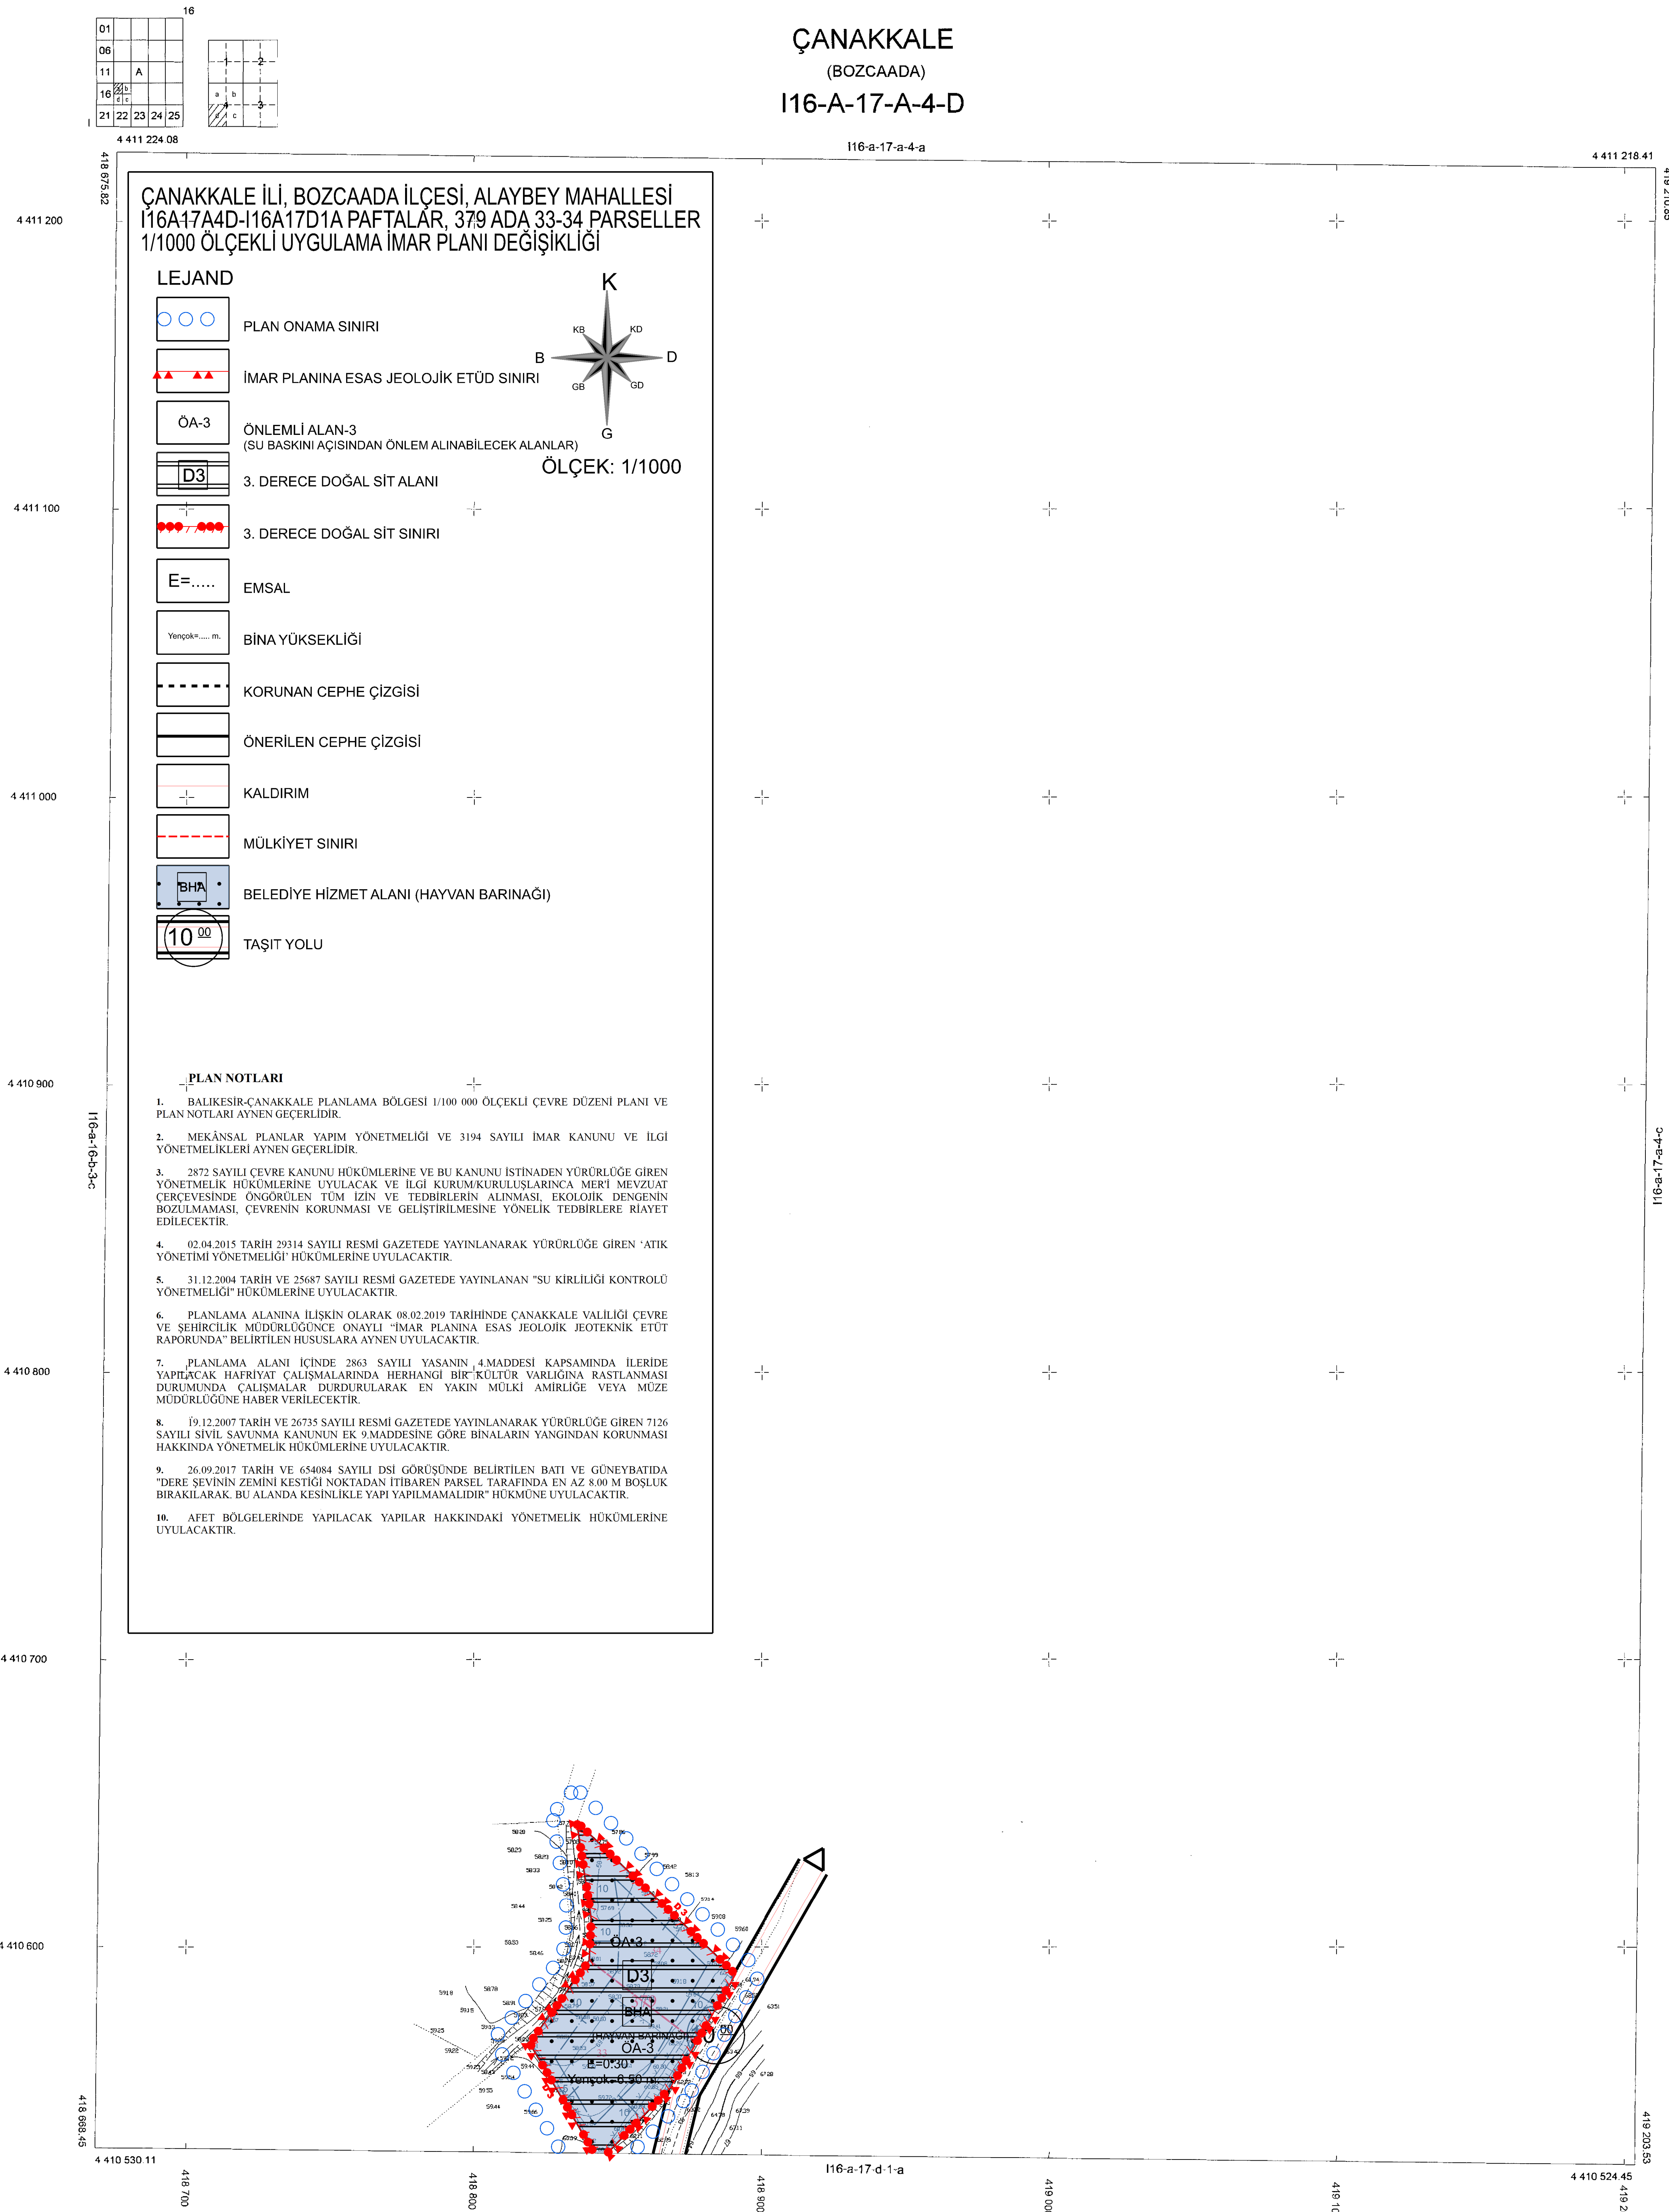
16

| 01 | | | | |
|---|---|---|---|---|
| 06 | | | | |
| 11 | | A | | |
| 16 | a b d c | | | |
| 21 | 22 | 23 | 24 | 25 |

1 2
a b
4 3
d c

ÇANAKKALE
(BOZCAADA)
I16-A-17-A-4-D

4 411 224 08
I16-a-17-a-4-a
4 411 218.41
418 675.82
4 411 200
4 411 100
4 411 000
4 410 900
4 410 800
4 410 700
4 410 600
I16-a-16-b-3-c
I16-a-17-a-4-c

ÇANAKKALE İLİ, BOZCAADA İLÇESİ, ALAYBEY MAHALLESİ
I16A17A4D-I16A17D1A PAFTALAR, 379 ADA 33-34 PARSELLER
1/1000 ÖLÇEKLİ UYGULAMA İMAR PLANI DEĞİŞİKLİĞİ

LEJAND

PLAN ONAMA SINIRI
İMAR PLANINA ESAS JEOLOJİK ETÜD SINIRI
ÖA-3
ÖNLEMLİ ALAN-3
(SU BASKINI AÇISINDAN ÖNLEM ALINABİLECEK ALANLAR)
D3
3. DERECE DOĞAL SİT ALANI
3. DERECE DOĞAL SİT SINIRI
E=.....
EMSAL
Yençok=..... m.
BİNA YÜKSEKLİĞİ
KORUNAN CEPHE ÇİZGİSİ
ÖNERİLEN CEPHE ÇİZGİSİ
KALDIRIM
MÜLKİYET SINIRI
BHA
BELEDİYE HİZMET ALANI (HAYVAN BARINAĞI)
10 00
TAŞIT YOLU

K
KB KD
B D
GB GD
G
ÖLÇEK: 1/1000

PLAN NOTLARI

1. BALIKESİR-ÇANAKKALE PLANLAMA BÖLGESİ 1/100 000 ÖLÇEKLİ ÇEVRE DÜZENİ PLANI VE PLAN NOTLARI AYNEN GEÇERLİDİR.

2. MEKÂNSAL PLANLAR YAPIM YÖNETMELİĞİ VE 3194 SAYILI İMAR KANUNU VE İLGİ YÖNETMELİKLERİ AYNEN GEÇERLİDİR.

3. 2872 SAYILI ÇEVRE KANUNU HÜKÜMLERİNE VE BU KANUNU İSTİNADEN YÜRÜRLÜĞE GİREN YÖNETMELİK HÜKÜMLERİNE UYULACAK VE İLGİ KURUM/KURULUŞLARINCA MER'İ MEVZUAT ÇERÇEVESİNDE ÖNGÖRÜLEN TÜM İZİN VE TEDBİRLERİN ALINMASI, EKOLOJİK DENGENİN BOZULMAMASI, ÇEVRENİN KORUNMASI VE GELİŞTİRİLMESİNE YÖNELİK TEDBİRLERE RİAYET EDİLECEKTİR.

4. 02.04.2015 TARİH 29314 SAYILI RESMİ GAZETEDE YAYINLANARAK YÜRÜRLÜĞE GİREN 'ATIK YÖNETİMİ YÖNETMELİĞİ' HÜKÜMLERİNE UYULACAKTIR.

5. 31.12.2004 TARİH VE 25687 SAYILI RESMİ GAZETEDE YAYINLANAN "SU KİRLİLİĞİ KONTROLÜ YÖNETMELİĞİ" HÜKÜMLERİNE UYULACAKTIR.

6. PLANLAMA ALANINA İLİŞKİN OLARAK 08.02.2019 TARİHİNDE ÇANAKKALE VALİLİĞİ ÇEVRE VE ŞEHİRCİLİK MÜDÜRLÜĞÜNCE ONAYLI "İMAR PLANINA ESAS JEOLOJİK JEOTEKNİK ETÜT RAPORUNDA" BELİRTİLEN HUSUSLARA AYNEN UYULACAKTIR.

7. PLANLAMA ALANI İÇİNDE 2863 SAYILI YASANIN 4.MADDESİ KAPSAMINDA İLERİDE YAPILACAK HAFRİYAT ÇALIŞMALARINDA HERHANGİ BİR KÜLTÜR VARLIĞINA RASTLANMASI DURUMUNDA ÇALIŞMALAR DURDURULARAK EN YAKIN MÜLKİ AMİRLİĞE VEYA MÜZE MÜDÜRLÜĞÜNE HABER VERİLECEKTİR.

8. 19.12.2007 TARİH VE 26735 SAYILI RESMİ GAZETEDE YAYINLANARAK YÜRÜRLÜĞE GİREN 7126 SAYILI SİVİL SAVUNMA KANUNUN EK 9.MADDESİNE GÖRE BİNALARIN YANGINDAN KORUNMASI HAKKINDA YÖNETMELİK HÜKÜMLERİNE UYULACAKTIR.

9. 26.09.2017 TARİH VE 654084 SAYILI DSİ GÖRÜŞÜNDE BELİRTİLEN BATI VE GÜNEYBATIDA "DERE ŞEVİNİN ZEMİNİ KESTİĞİ NOKTADAN İTİBAREN PARSEL TARAFINDA EN AZ 8.00 M BOŞLUK BIRAKILARAK. BU ALANDA KESİNLİKLE YAPI YAPILMAMALIDIR" HÜKMÜNE UYULACAKTIR.

10. AFET BÖLGELERİNDE YAPILACAK YAPILAR HAKKINDAKİ YÖNETMELİK HÜKÜMLERİNE UYULACAKTIR.

ÖA-3
D3
BHA
HAYVAN BARINAĞI
ÖA-3
E=0.30
Yençok=6.50 m.
10
418 668.45
4 410 530 11
I16-a-17-d-1-a
4 410 524.45
419 203.53
418 700
418 800
418 900
419 00
419 1
419 2